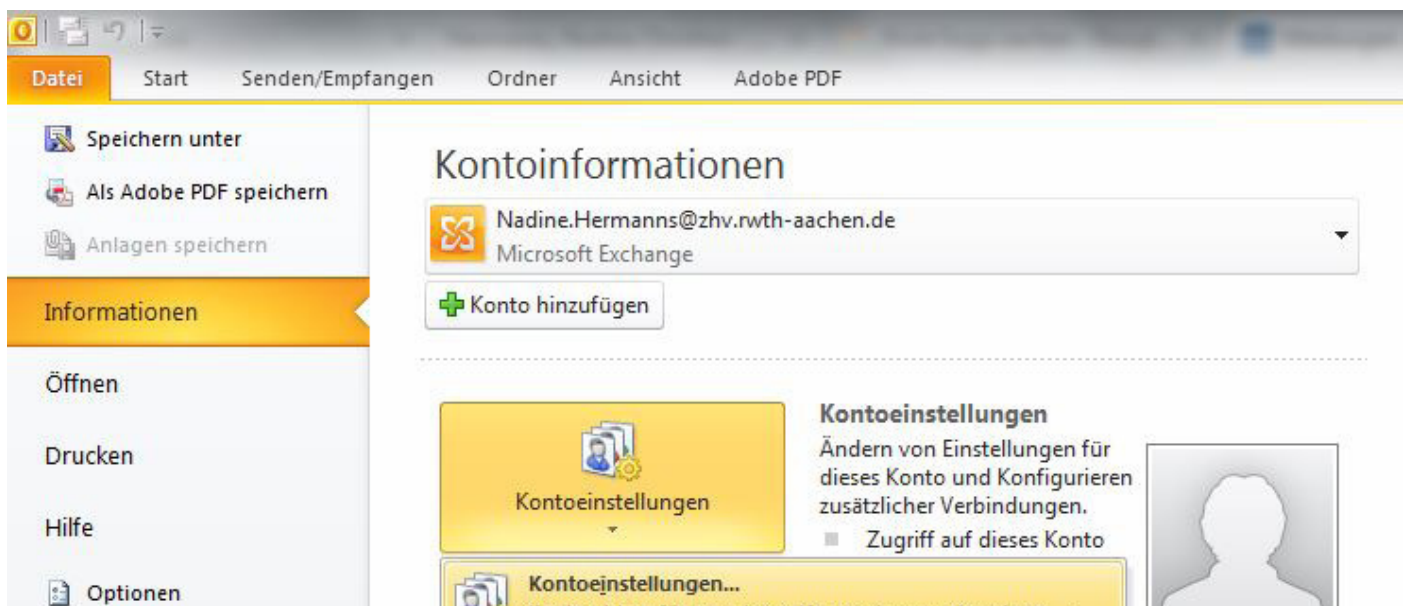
Datei Start Senden/Empfangen Ordner Ansicht Adobe PDF

Speichern unter
Als Adobe PDF speichern
Anlagen speichern
Informationen
Öffnen
Drucken
Hilfe
Optionen

Kontoinformationen

Nadine.Hermanns@zhv.rwth-aachen.de
Microsoft Exchange

Konto hinzufügen

Kontoeinstellungen

Kontoeinstellungen
Ändern von Einstellungen für dieses Konto und Konfigurieren zusätzlicher Verbindungen.
Zugriff auf dieses Konto

Kontoeinstellungen...